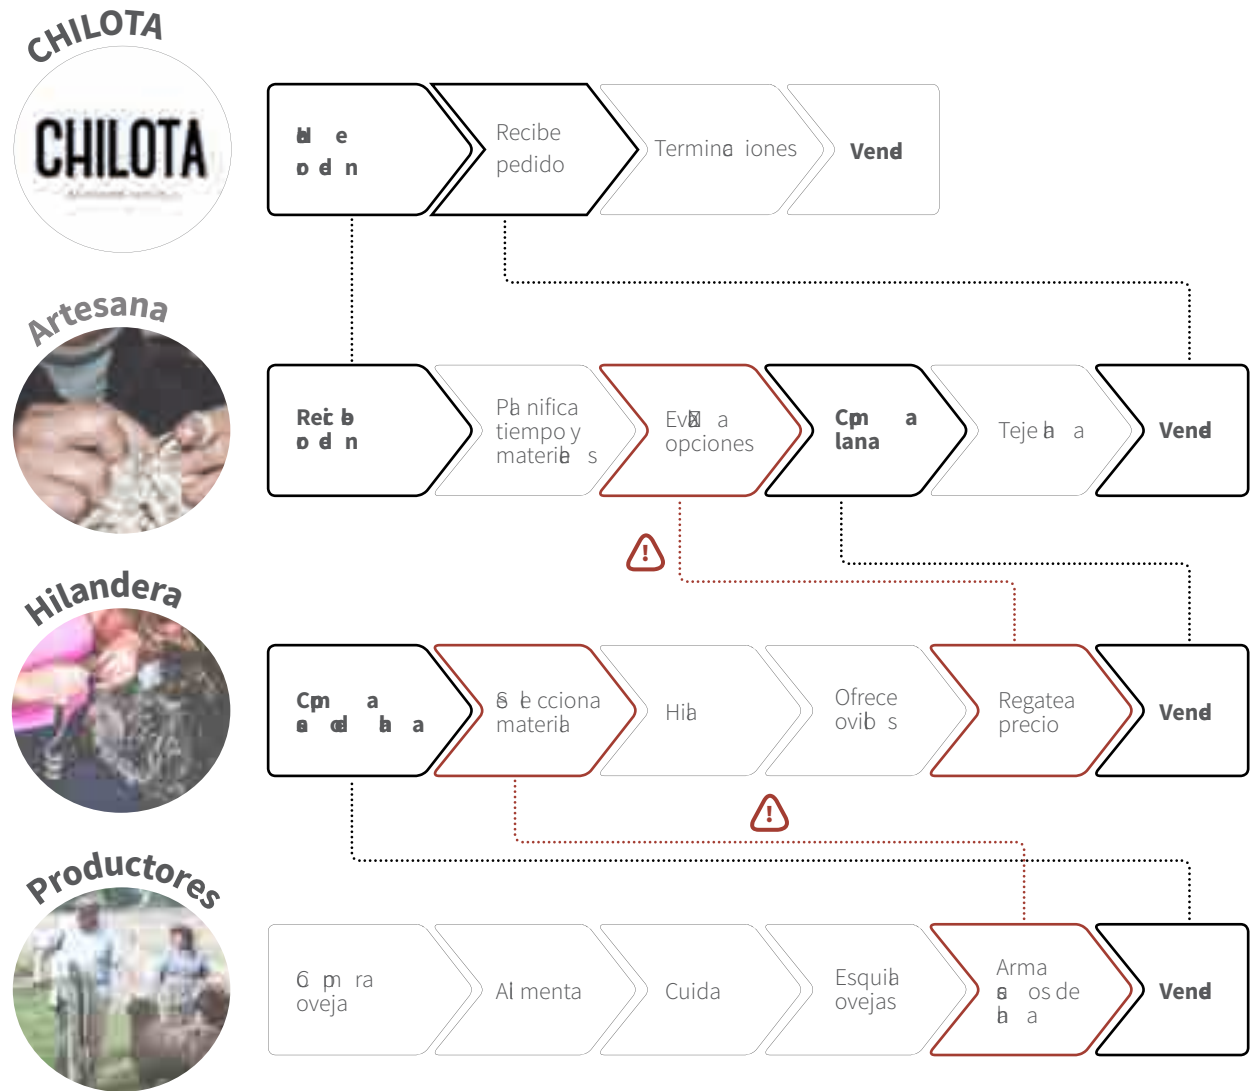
CHILOTA

CHILOTA

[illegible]

Recibe pedido

Termina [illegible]iones

Vend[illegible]

Artesana

Reci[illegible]

Pla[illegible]nifica tiempo y materia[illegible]

Ev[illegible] opciones

Co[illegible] lana

Teje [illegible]

Vend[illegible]

Hilandera

Co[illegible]

S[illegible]lecciona materia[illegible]

Hila

Ofrece ovi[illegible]

Regatea precio

Vend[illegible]

Productores

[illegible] oveja

Al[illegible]menta

Cuida

Esquila ovejas

Arma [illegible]os de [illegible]

Vend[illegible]